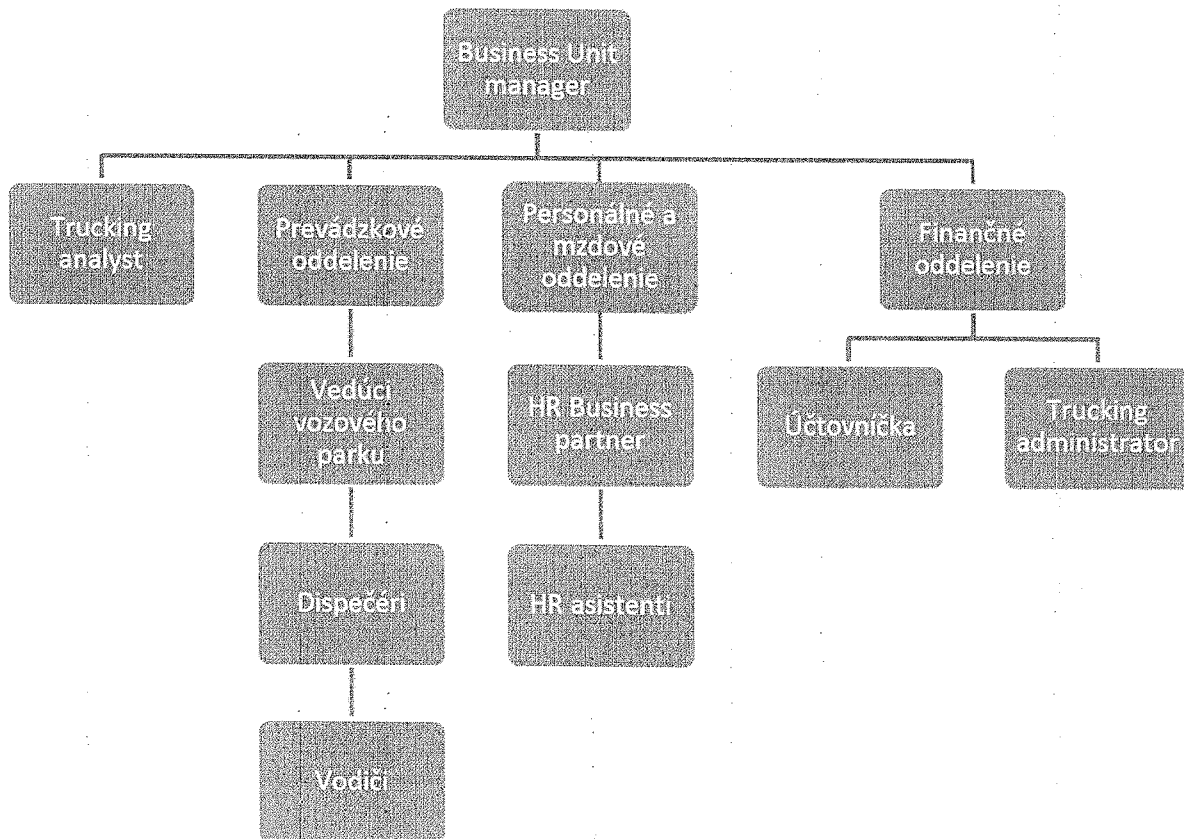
Business Unit manager

Trucking analyst

Prevádzkové oddelenie

Personálné a mzdové oddelenie

Finančné oddelenie

Vedúci vozového parku

HR Business partner

Účtovníčka

Trucking administrator

Dispečéri

HR asistenti

Vodiči